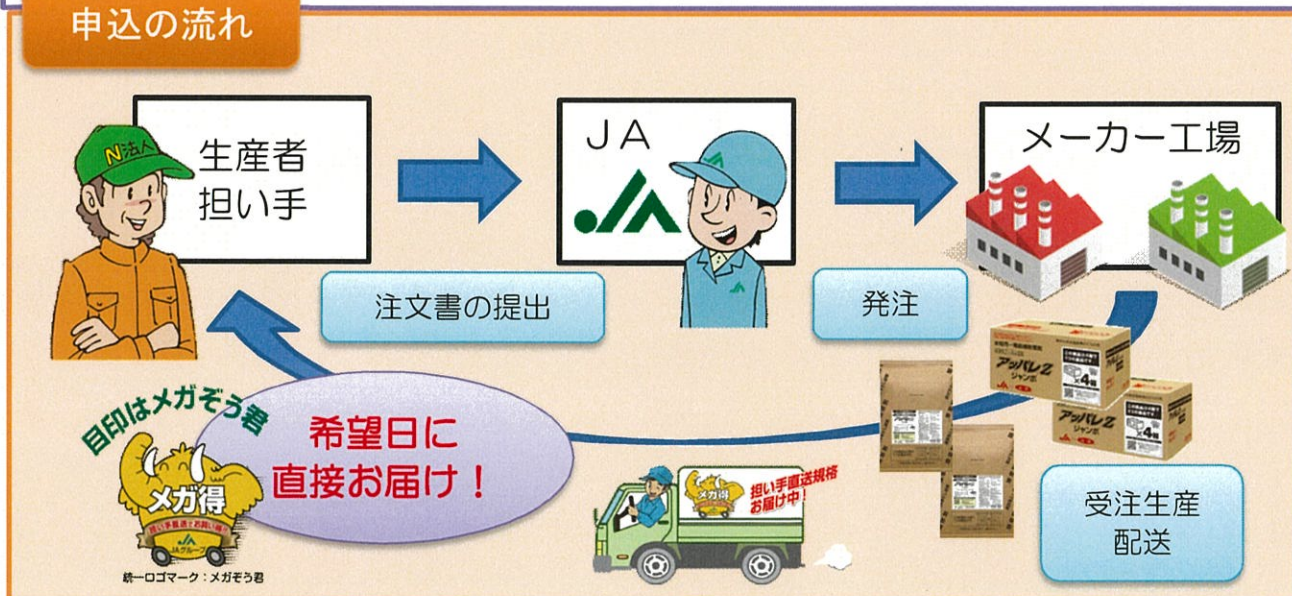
申込の流れ

N法人

生産者
担い手

JA

メーカー工場

注文書の提出

発注

目印はメガぞう君

メガ得

担い手直送でお買い得

JAグループ

統一ロゴマーク：メガぞう君

希望日に
直接お届け！

メガ得

担い手直送規格
お届け中！

アッパレZ
ジャンボ

×4個

受注生産
配送